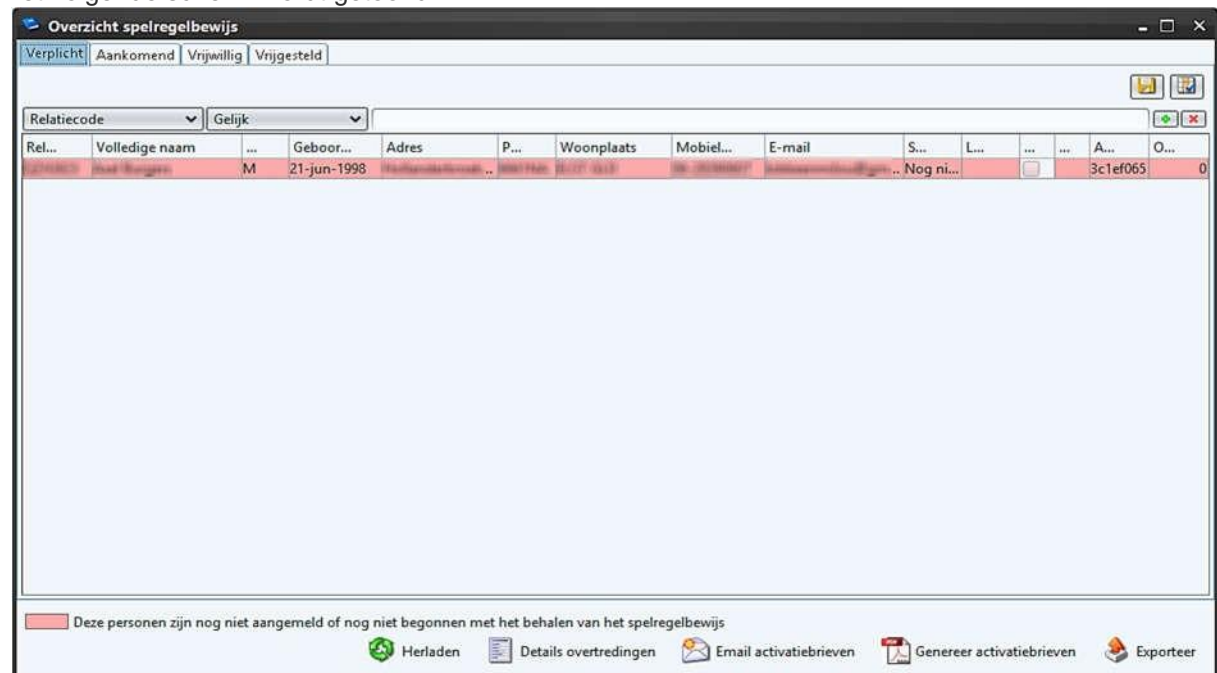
Overzicht spelregelbewijs

Verplicht | Aankomend | Vrijwillig | Vrijgesteld

Relatiecode | Gelijk

| Rel... | Volledige naam | ... | Geboor... | Adres | P... | Woonplaats | Mobiel... | E-mail | S... | L... | ... | ... | A... | O... |
|---|---|---|---|---|---|---|---|---|---|---|---|---|---|---|
| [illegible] | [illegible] | M | 21-jun-1998 | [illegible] | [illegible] | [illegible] | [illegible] | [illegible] | Nog ni... | | | | 3c1ef065 | 0 |

Deze personen zijn nog niet aangemeld of nog niet begonnen met het behalen van het spelregelbewijs

Herladen | Details overtredingen | Email activatiebrieven | Genereer activatiebrieven | Exporteer